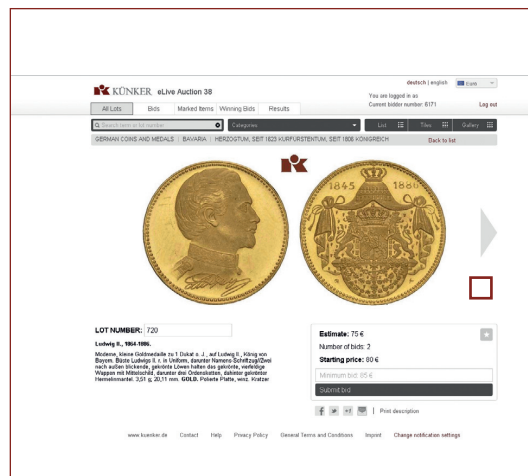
KÜNKER eLive Auction 38

deutsch | english Euro

You are logged in as
Current bidder number: 6171

Log out

All Lots | Bids | Marked Items | Winning Bids | Results

Search term or lot number | Categories | List | Tiles | Gallery

GERMAN COINS AND MEDALS | BAVARIA | HERZOGTUM, SEIT 1623 KURFÜRSTENTUM, SEIT 1806 KÖNIGREICH

Back to list

1845 1864

LOT NUMBER: 720

Ludwig II., 1864-1886.

Moderne, kleine Goldmedaille zu 1 Dukat o. J., auf Ludwig II., König von Bayern. Büste Ludwigs II. r. in Uniform, darunter Namens-Schriftzug//Zwei nach außen blickende, gekrönte Löwen halten das gekrönte, wettinische Wappen mit Mittelschild, darunter drei Ordensketten, dahinter gekrönter Hermelinmantel. 3,51 g; 20,11 mm. GOLD. Polierte Platte, winz. Kratzer

Estimate: 75 €
Number of bids: 2
Starting price: 80 €
Minimum bid: 85 €
Submit bid

| Print description

www.kuenker.de Contact Help Privacy Policy General Terms and Conditions Imprint Change notification settings